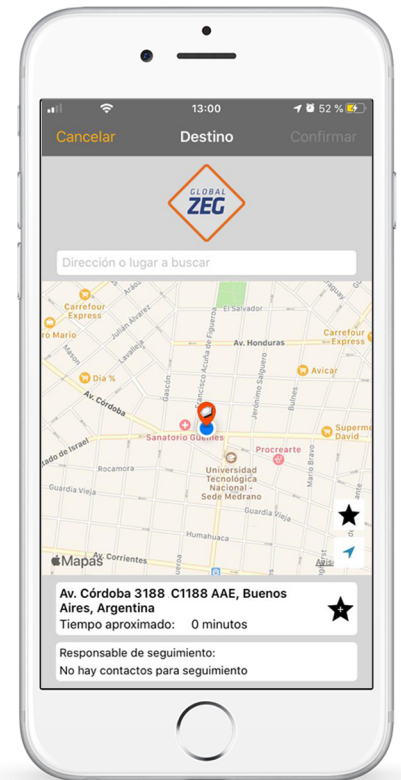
13:00

52 %

Cancelar

Destino

Confirmar

GLOBAL ZEG

Dirección o lugar a buscar

Carrefour Express

Mario

Julián Álvarez

Aráoz

Lavalleja

Mason

Día %

Av. Córdoba

Estado de Israel

Rocamora

Guardia Vieja

Av. Corrientes

Gascón

Francisco Acuña de Figueroa

El Salvador

Av. Honduras

Jerónimo Salguero

Bulnes

Avicar

Supermercado David

Sanatorio Güemes

Procrearte

Universidad Tecnológica Nacional - Sede Medrano

Mario Bravo

Guardia Vieja

Mapas

Legal

Av. Córdoba 3188 C1188 AAE, Buenos Aires, Argentina

Tiempo aproximado: 0 minutos

Responsable de seguimiento:

No hay contactos para seguimiento